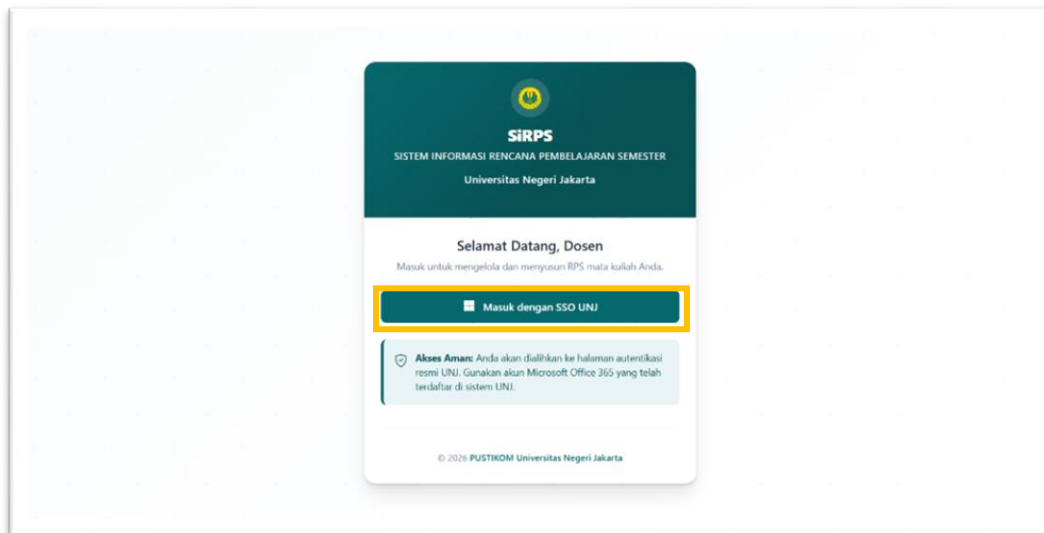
SiRPS
SISTEM INFORMASI RENCANA PEMBELAJARAN SEMESTER
Universitas Negeri Jakarta

Selamat Datang, Dosen
Masuk untuk mengelola dan menyusun RPS mata kuliah Anda.

Masuk dengan SSO UNJ

Akses Aman: Anda akan dialihkan ke halaman autentikasi resmi UNJ. Gunakan akun Microsoft Office 365 yang telah terdaftar di sistem UNJ.

© 2026 PUSTIKOM Universitas Negeri Jakarta